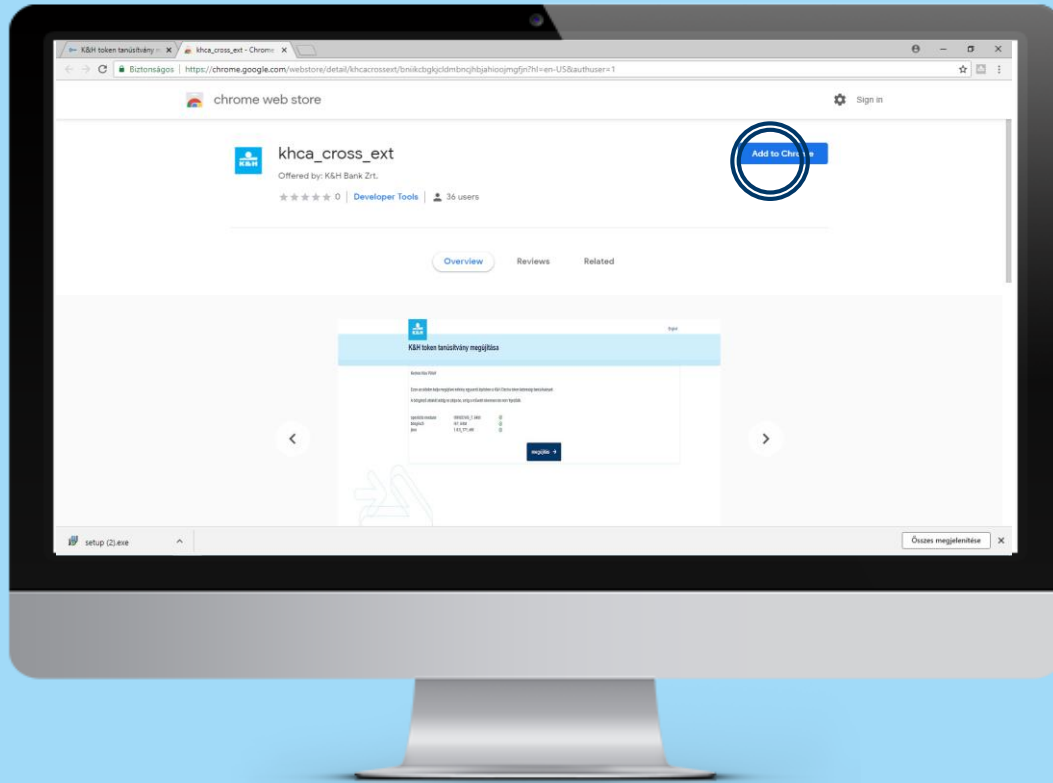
K&H token tanúsítvány m × khca_cross_ext - Chrome ×

Biztonságos | https://chrome.google.com/webstore/detail/khcacrossext/bniikcbgkjcldmbncjhbjahioojmgfjn?hl=en-US&authuser=1

chrome web store

Sign in

K&H

khca_cross_ext

Offered by: K&H Bank Zrt.

★★★★★ 0 | Developer Tools | 36 users

Add to Chrome

Overview Reviews Related

K&H token tanúsítvány megújítása

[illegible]

megújítás →

setup (2).exe

Összes megjelenítése ×